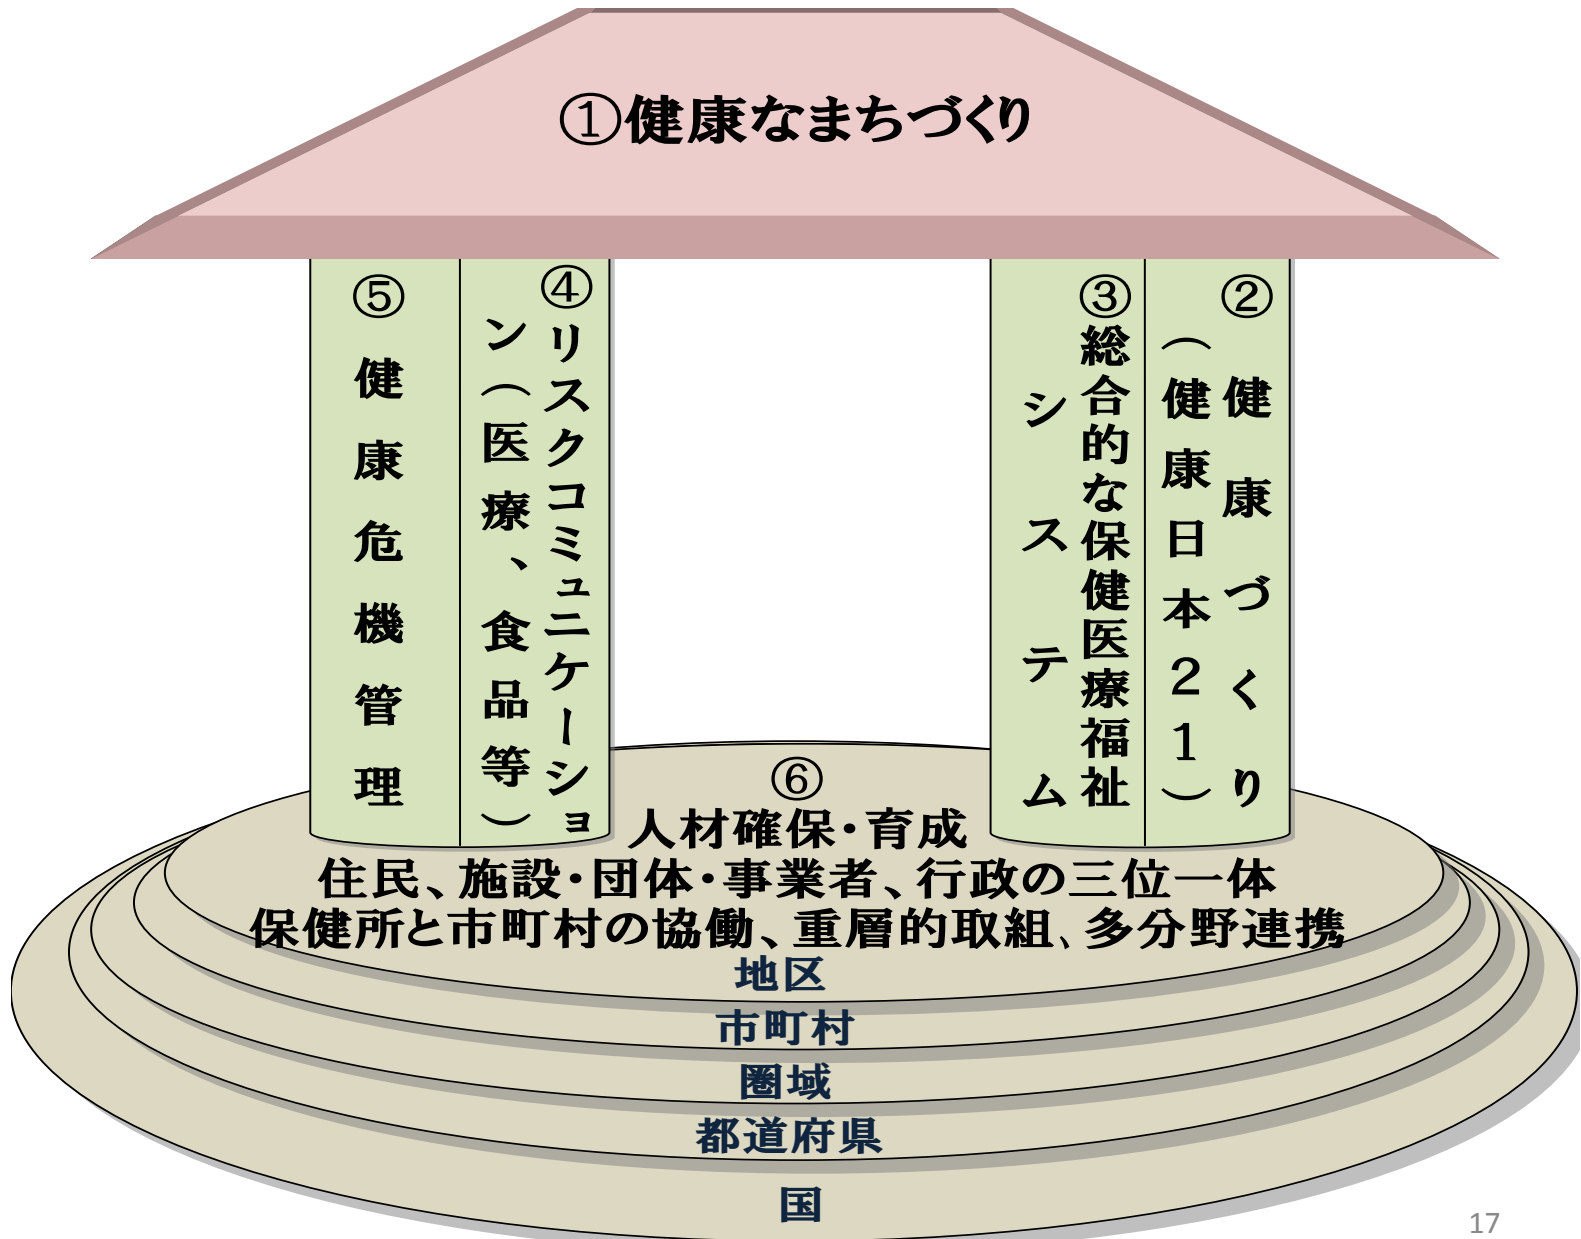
①健康なまちづくり

⑤健康危機管理

④リスクコミュニケーション（医療、食品等）

③総合的な保健医療福祉システム

②健康づくり（健康日本２１）

⑥
人材確保・育成
住民、施設・団体・事業者、行政の三位一体
保健所と市町村の協働、重層的取組、多分野連携

地区
市町村
圏域
都道府県
国

17